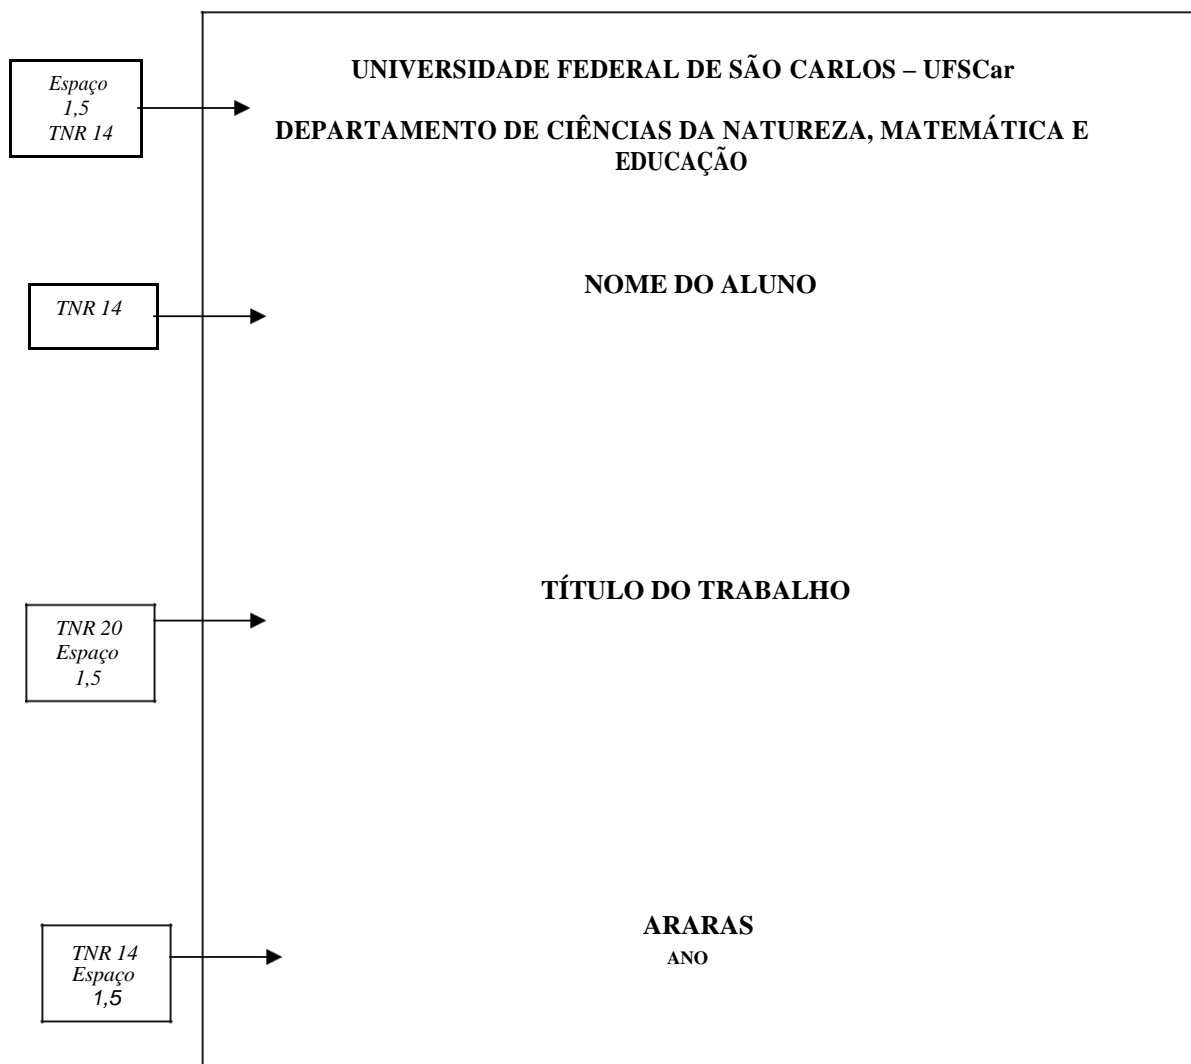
Espaço 1,5 TNR 14

UNIVERSIDADE FEDERAL DE SÃO CARLOS – UFSCar

DEPARTAMENTO DE CIÊNCIAS DA NATUREZA, MATEMÁTICA E EDUCAÇÃO

TNR 14

NOME DO ALUNO

TNR 20 Espaço 1,5

TÍTULO DO TRABALHO

TNR 14 Espaço 1,5

ARARAS
ANO